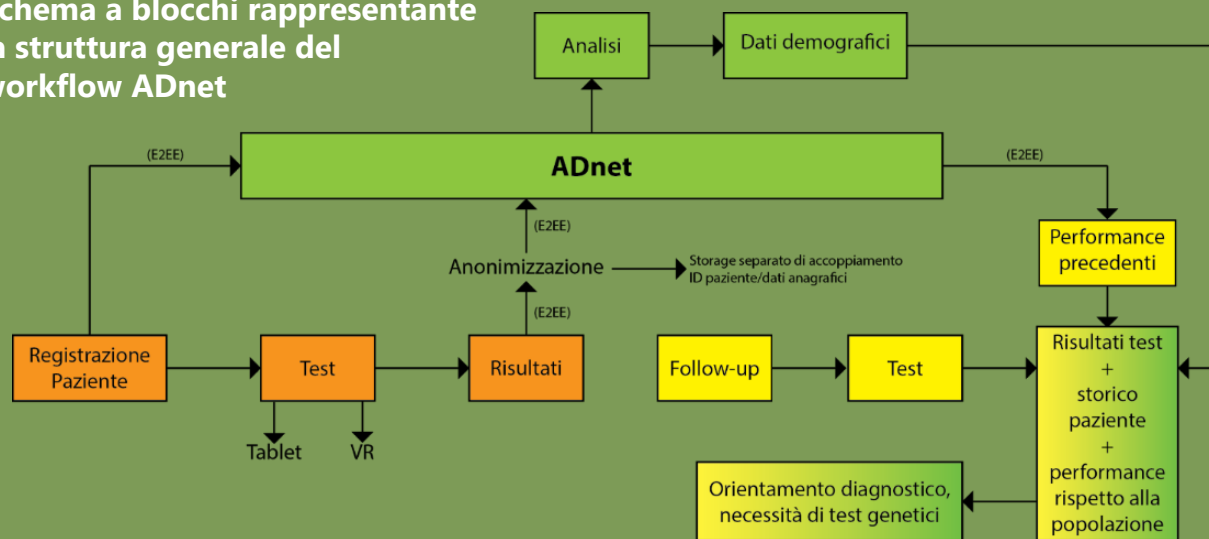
chema a blocchi rappresentante
a struttura generale del
workflow ADnet

Analisi
Dati demografici

(E2EE)
ADnet
(E2EE)

(E2EE)
Anonimizzazione
Storage separato di accoppiamento ID paziente/dati anagrafici
(E2EE)

Performance precedenti

Registrazione Paziente
Test
Risultati
Tablet
VR

Follow-up
Test
Risultati test + storico paziente + performance rispetto alla popolazione

Orientamento diagnostico, necessità di test genetici